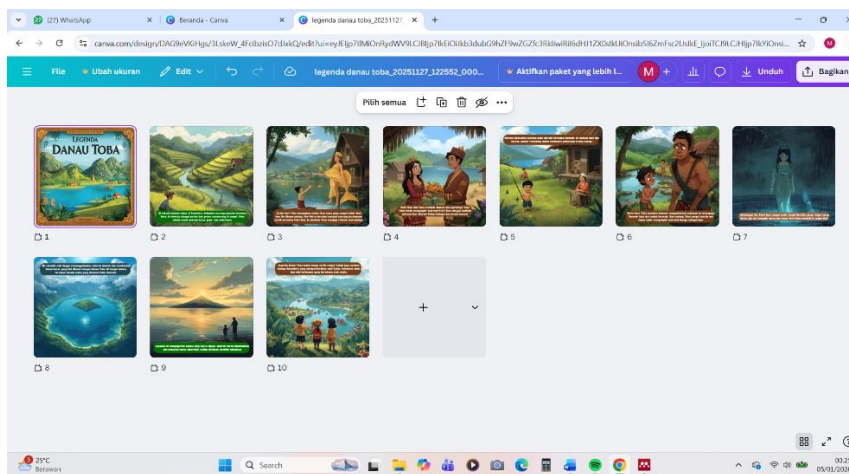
(27) WhatsApp
Beranda - Canva
legenda danau toba_20251127
canva.com/design/DAG9eVKiHgs/3LskeW_4FcibzisO7dxlcQ/edit?ui=eyJEIjp7IkEiOnRydWV9LCJBIjp7IkEiOiJkb3dubG9hZF9wZGZfc3RldiwiRiI6dHJ1ZX0sIkUiOnsibSI6ZmFsc2UsIkEiOiJoTCI6LCJHIjp7IkYiOnsi...
File
Ubah ukuran
Edit
legenda danau toba_20251127_122552_000...
Aktifkan paket yang lebih l...
M
Unduh
Bagikan
Pilih semua
LEGENDA
DANAU TOBA
1
2
3
4
5
6
7
8
9
10
25°C
Berawan
Search